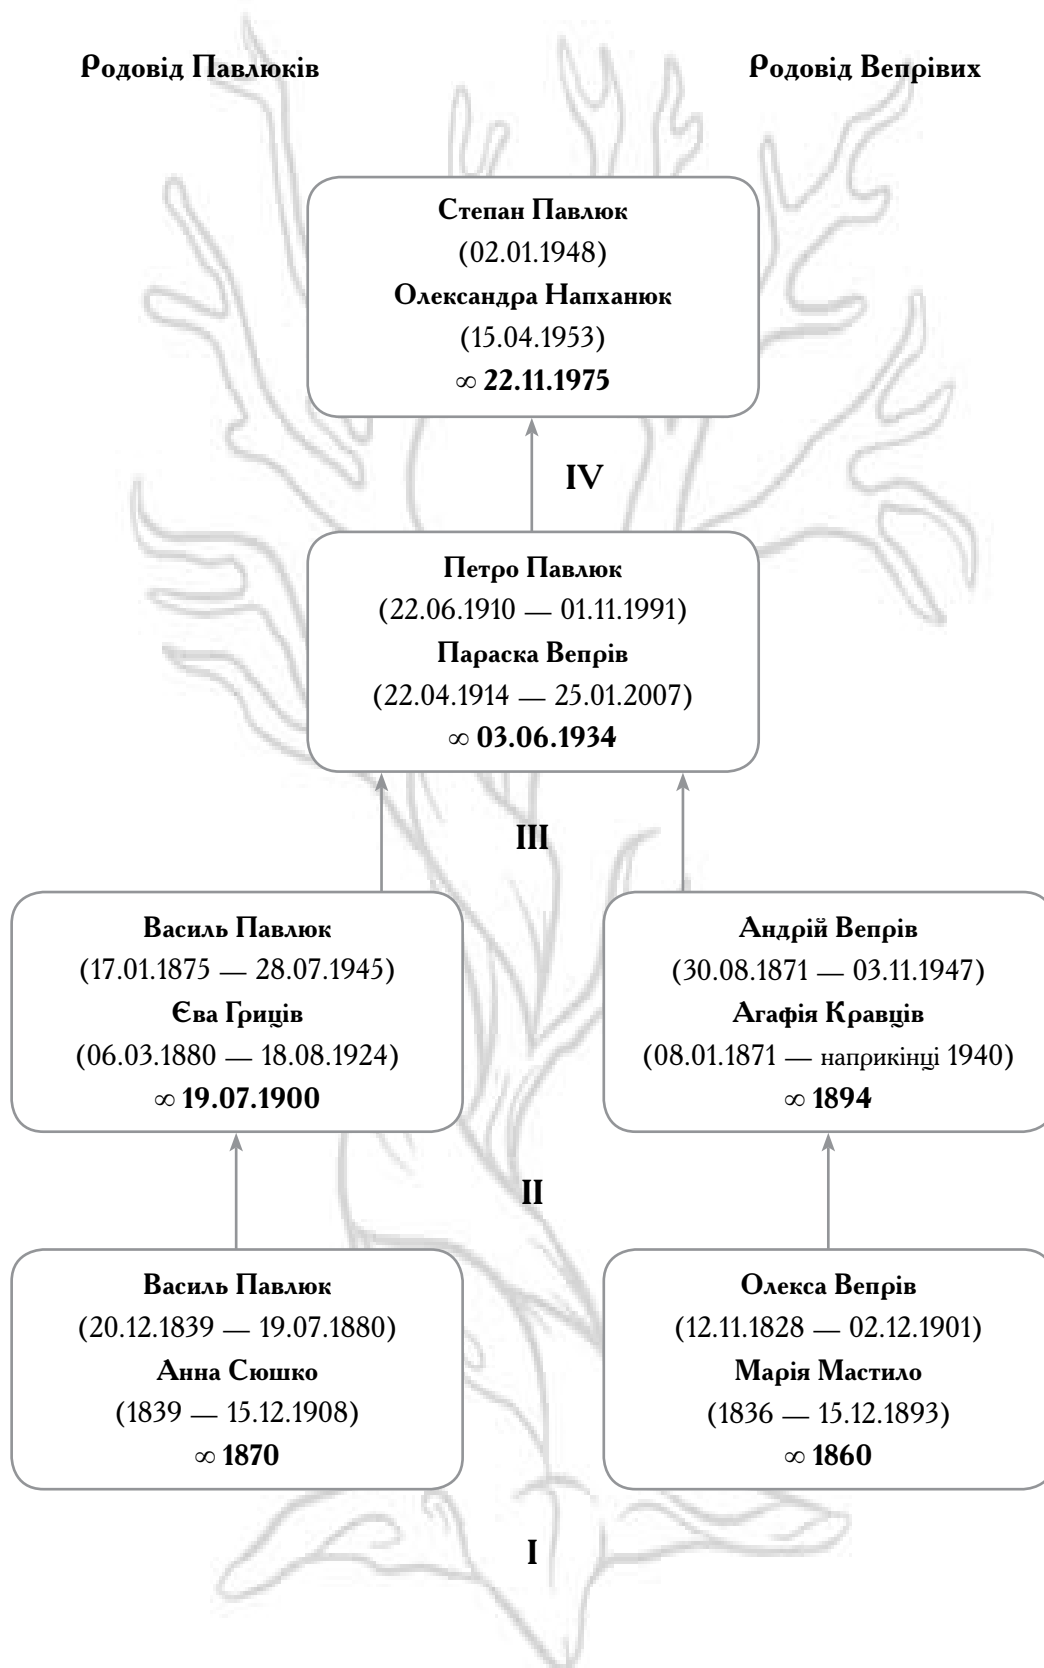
Родовід Павлюків

Родовід Вепрівих

Степан Павлюк
(02.01.1948)
Олександра Напханюк
(15.04.1953)
∞ 22.11.1975

IV

Петро Павлюк
(22.06.1910 — 01.11.1991)
Параска Вепрів
(22.04.1914 — 25.01.2007)
∞ 03.06.1934

III

Василь Павлюк
(17.01.1875 — 28.07.1945)
Єва Гриців
(06.03.1880 — 18.08.1924)
∞ 19.07.1900

Андрій Вепрів
(30.08.1871 — 03.11.1947)
Агафія Кравців
(08.01.1871 — наприкінці 1940)
∞ 1894

II

Василь Павлюк
(20.12.1839 — 19.07.1880)
Анна Сюшко
(1839 — 15.12.1908)
∞ 1870

Олекса Вепрів
(12.11.1828 — 02.12.1901)
Марія Мастило
(1836 — 15.12.1893)
∞ 1860

I